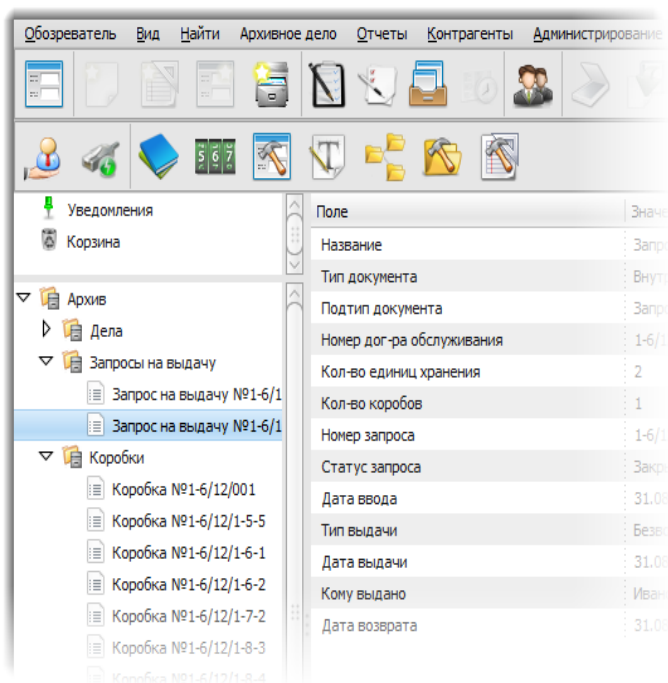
Обозреватель Вид Найти Архивное дело Отчеты Контрагенты Администрирование

567

Уведомления
Корзина

Архив
Дела
Запросы на выдачу
Запрос на выдачу №1-6/1
Запрос на выдачу №1-6/1
Коробки
Коробка №1-6/12/001
Коробка №1-6/12/1-5-5
Коробка №1-6/12/1-6-1
Коробка №1-6/12/1-6-2
Коробка №1-6/12/1-7-2
Коробка №1-6/12/1-8-3
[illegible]

| Поле | Значе |
|---|---|
| Название | Запро |
| Тип документа | Внутр |
| Подтип документа | Запро |
| Номер дог-ра обслуживания | 1-6/1 |
| Кол-во единиц хранения | 2 |
| Кол-во коробов | 1 |
| Номер запроса | 1-6/1 |
| Статус запроса | Закр |
| Дата ввода | 31.08 |
| Тип выдачи | Безв |
| Дата выдачи | 31.08 |
| Кому выдано | Иван |
| Дата возврата | 31.08 |